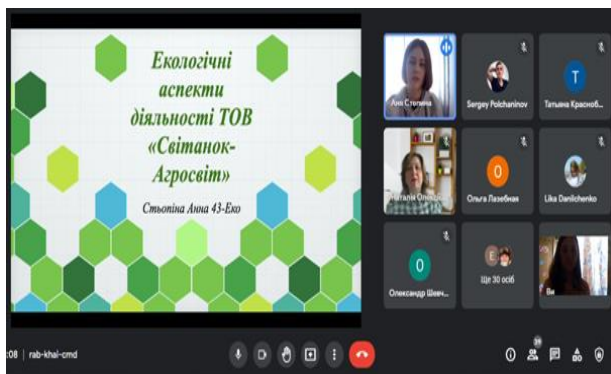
Екологічні аспекти діяльності ТОВ «Світанок-Агросвіт»

Стьопіна Анна 43-Еко

Аня Стопіна

Sergey Polchaninov

T

Тетяна Краснов...

Наталія Олек...

О

Ольга Лазебная

Lika Danilchenko

О

Олександр Шевч...

Е

Ще 30 осіб

Ви

:08 | rab-khal-cmd

31